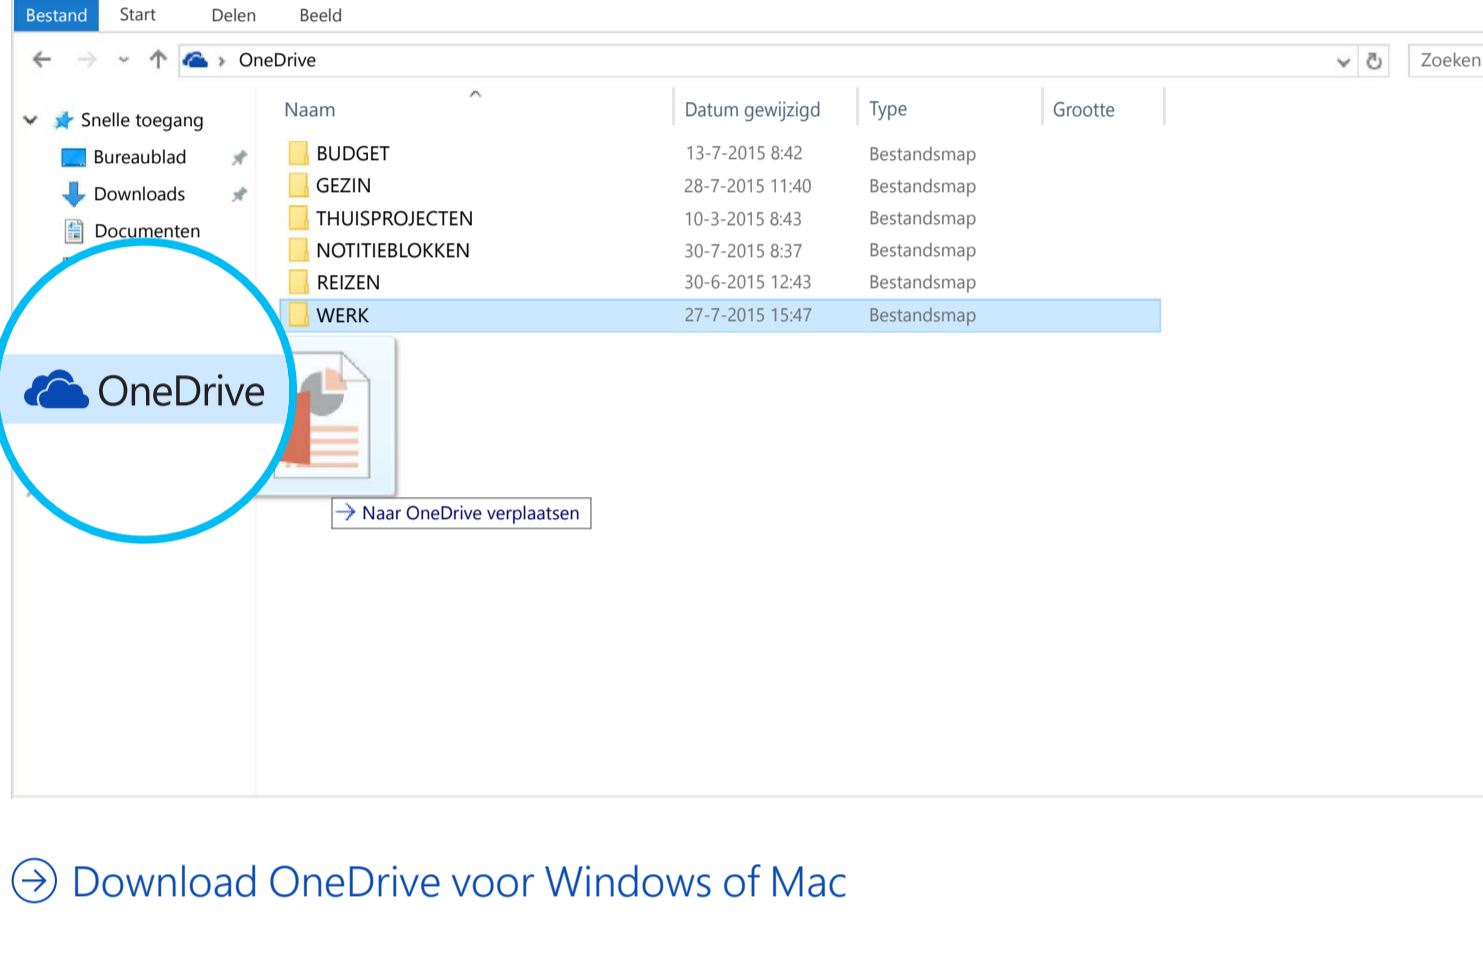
Bestand Start Delen Beeld

OneDrive

Zoeken

Snelle toegang

Bureaublad

Downloads

Documenten

OneDrive

| Naam | Datum gewijzigd | Type | Grootte |
|---|---|---|---|
| BUDGET | 13-7-2015 8:42 | Bestandsmap | |
| GEZIN | 28-7-2015 11:40 | Bestandsmap | |
| THUISPROJECTEN | 10-3-2015 8:43 | Bestandsmap | |
| NOTITIEBLOKKEN | 30-7-2015 8:37 | Bestandsmap | |
| REIZEN | 30-6-2015 12:43 | Bestandsmap | |
| WERK | 27-7-2015 15:47 | Bestandsmap | |

Naar OneDrive verplaatsen

Download OneDrive voor Windows of Mac